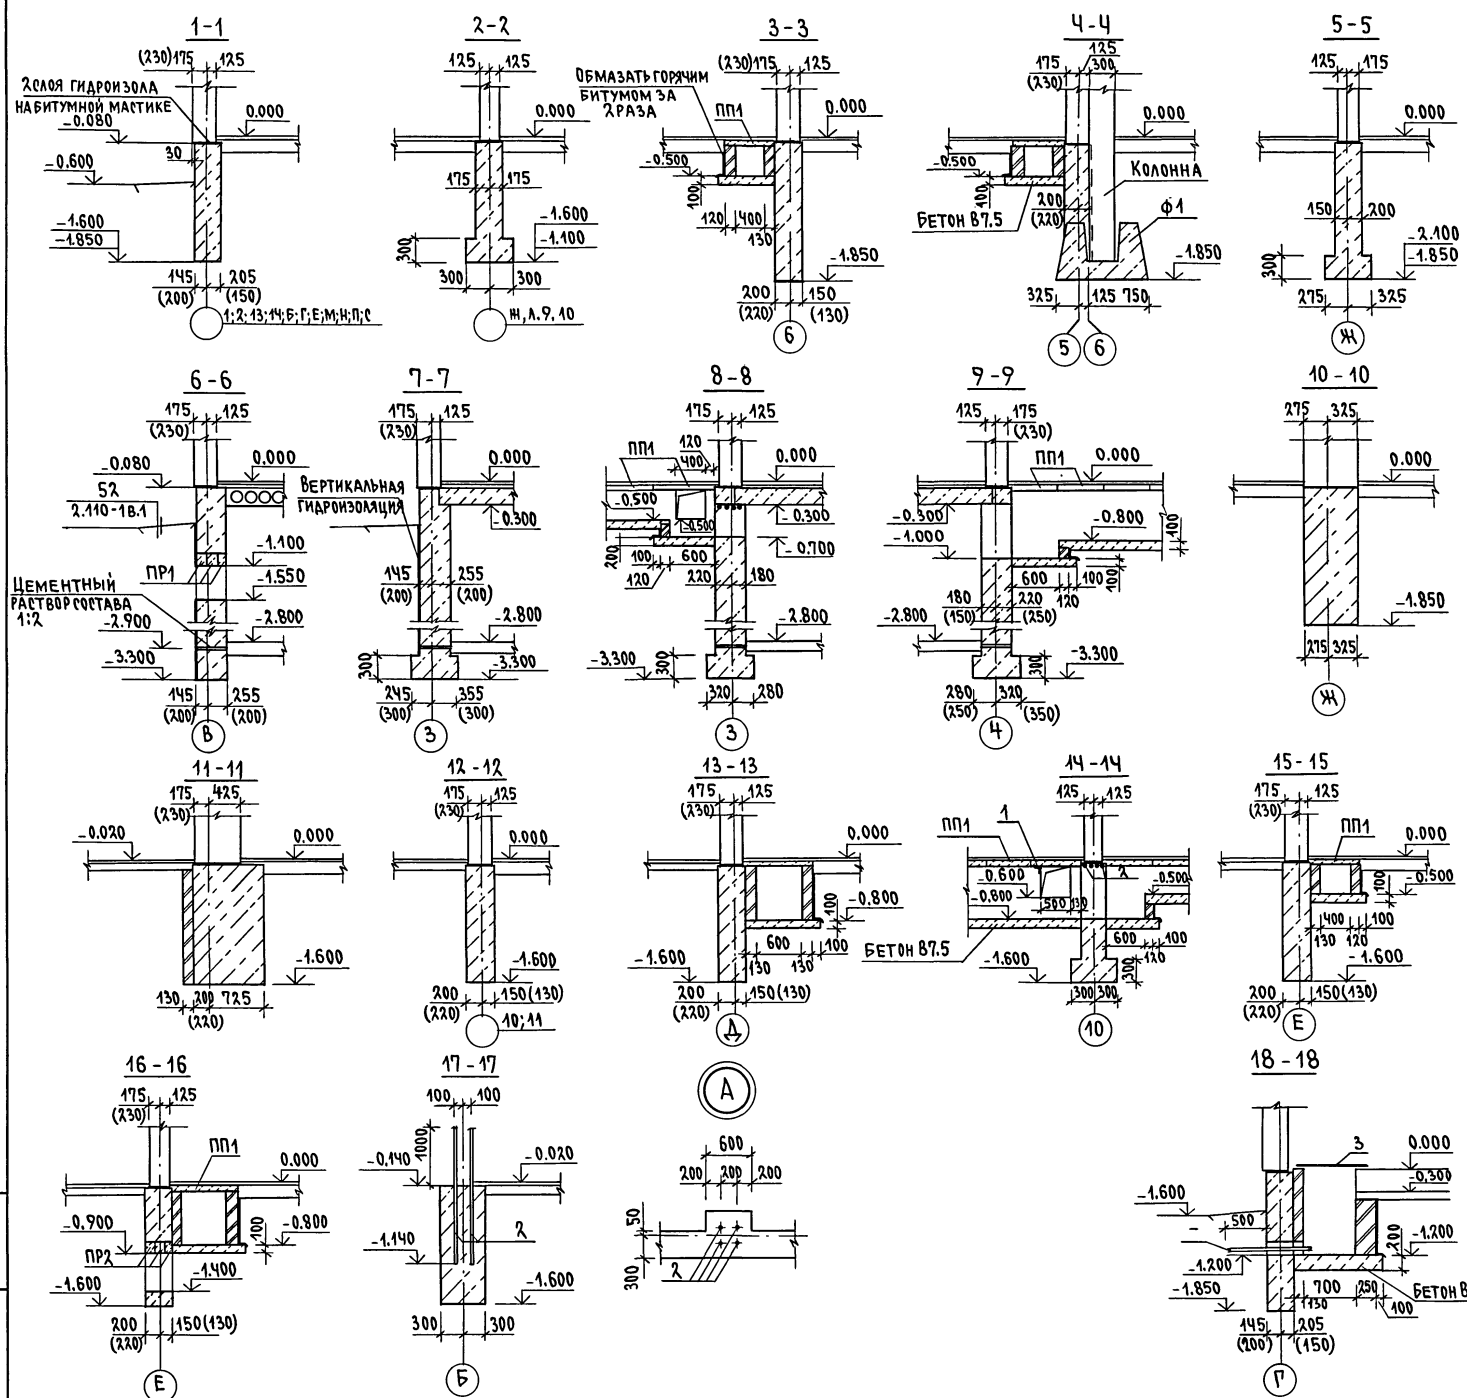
1-1

(230) 175 125

2СЛОЯ ГИДРОИЗОЛА НАБИТУМНОЙ МАСТИКЕ

0.000

-0.080

30

-0.600

-1.600

-1.850

145 (200) 205 (150)

1;2;13;14;Б;Г;Е;М;Н;П;С

2-2

125 125

0.000

175 175

-1.600

-1.100

300

300 300

Ж,Л,9,10

3-3

(230) 175 125

ОБМАЗАТЬ ГОРЯЧИМ БИТУМОМ ЗА 2РАЗА

ПП1

0.000

-0.500

100

120 400

130

-1.850

200 (220) 150 (130)

6

4-4

125

175 (230) 300

0.000

-0.500

КОЛОННА

100

200 (220)

БЕТОН В7.5

Ф1

-1.850

325 125 750

5 6

5-5

125 175

0.000

150 200

-2.100

-1.850

300

275 325

Ж

6-6

175 (230) 125

-0.080

0.000

52

2.110-1В.1

-1.100

ПР1

-1.550

ЦЕМЕНТНЫЙ РАСТВОР СОСТАВА 1:2

-2.800

-2.900

-3.300

145 (200) 255 (200)

В

7-7

175 (230) 125

0.000

ВЕРТИКАЛЬНАЯ ГИДРОИЗОЛЯЦИЯ

-0.300

145 (200) 255 (200)

-2.800

300

-3.300

245 (300) 355 (300)

3

8-8

175 125

ПП1

120

400

0.000

-0.500

0.500

-0.300

-0.700

200

100 600

120 220 180

-2.800

-3.300

300

320 280

3

9-9

125 175 (230)

ПП1

0.000

-0.300

-1.000

-0.800

100

600 100

220 120

180 (150) (250)

-2.800

300

-3.300

280 (250) 320 (350)

4

10 - 10

275 325

0.000

-1.850

275 325

Ж

11-11

175 425 (230)

-0.020

0.000

-1.600

130 200 725 (220)

12 - 12

175 125 (230)

0.000

-1.600

200 (220) 150(130)

10;11

13 - 13

175 125 (230)

0.000

-0.800

100

600 100

130 130

-1.600

200 (220) 150(130)

Д

14 -14

125 125

ПП1

1

-0.600

2

-0.500

-0.800

500 130

БЕТОН В7.5

600

100

-1.600

300

120

300 300

10

15- 15

175 (230) 125

ПП1

0.000

-0.500

100

400 100

130 120

-1.600

200 (220) 150(130)

Е

16 - 16

175 (230) 125

ПП1

0.000

-0.900

100

-0.800

ПР2

-1.400

-1.600

200 (220) 150(130)

Е

17 - 17

100 100

-0.140

1000

-0.020

-1.140

2

-1.600

300 300

Б

А

600

200 200 200

50

300

2

18 - 18

3

0.000

-0.300

-1.600

500

200

-1.200

-1.200

-1.850

700 250

1150

БЕТОН В

100

145 (200) 205 (150)

Г